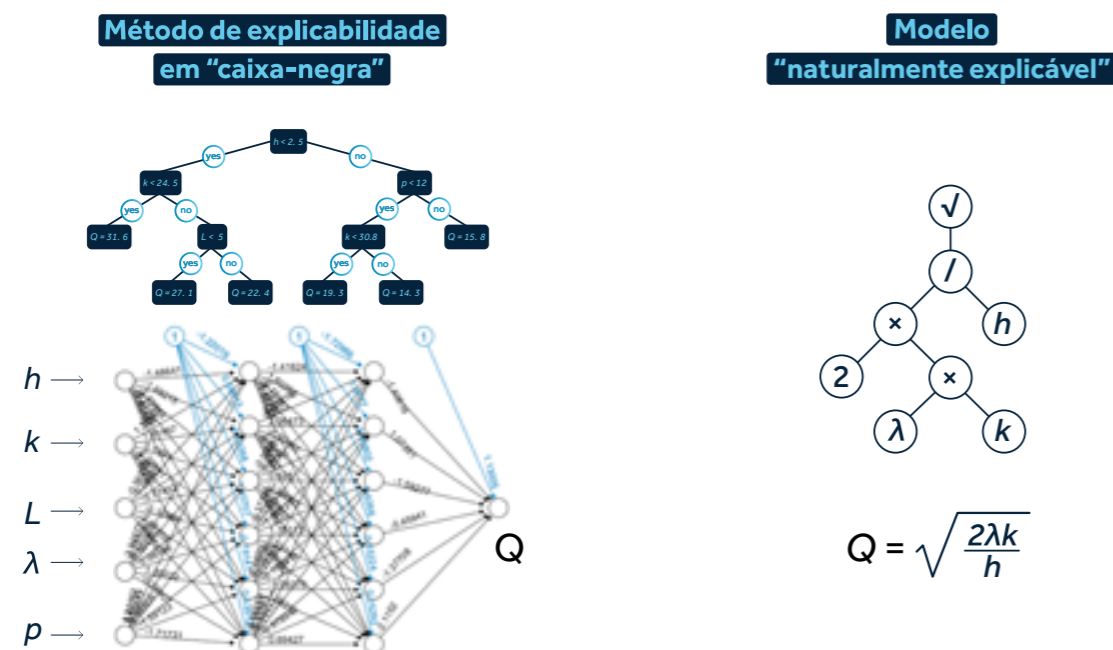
Método de explicabilidade em "caixa-negra"

Modelo "naturalmente explicável"

h < 2. 5
yes
no
k < 24. 5
p < 12
yes
no
yes
no
Q = 31. 6
L < 5
k < 30.8
Q = 15. 8
yes
no
yes
no
Q = 27. 1
Q = 22. 4
Q = 19. 3
Q = 14. 3

√
/
×
h
2
×
λ
k

$h \longrightarrow$
$k \longrightarrow$
$L \longrightarrow$
$\lambda \longrightarrow$
$p \longrightarrow$

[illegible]

Q

$Q = \sqrt{\frac{2\lambda k}{h}}$